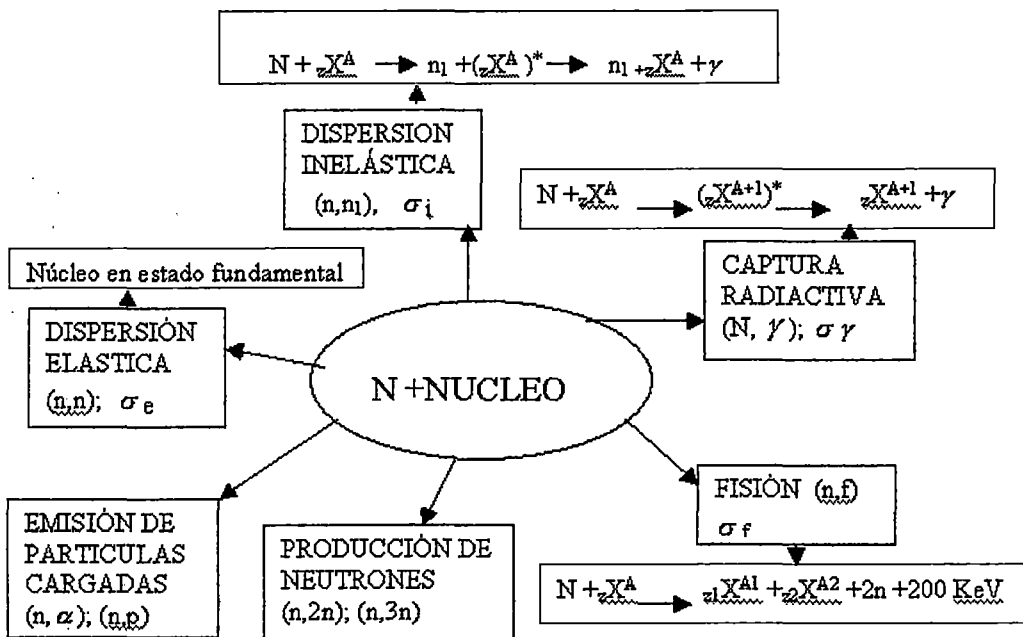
$N + {}_{z}X^{A} \rightarrow n_1 + ({}_{z}X^{A})^* \rightarrow n_1 + {}_{z}X^{A} + \gamma$

DISPERSION INELÁSTICA
$(n,n_1)$, $\sigma_i$

$N + {}_{z}X^{A} \rightarrow ({}_{z}X^{A+1})^* \rightarrow {}_{z}X^{A+1} + \gamma$

Núcleo en estado fundamental

CAPTURA RADIACTIVA
$(N, \gamma)$; $\sigma\gamma$

DISPERSIÓN ELASTICA
$(n,n)$; $\sigma_e$

N +NUCLEO

FISIÓN $(n,f)$
$\sigma_f$

EMISIÓN DE PARTICULAS CARGADAS
$(n, \alpha)$; $(n,p)$

PRODUCCIÓN DE NEUTRONES
$(n,2n)$; $(n,3n)$

$N + {}_{z}X^{A} \rightarrow {}_{z1}X^{A1} + {}_{z2}X^{A2} + 2n + 200$ KeV